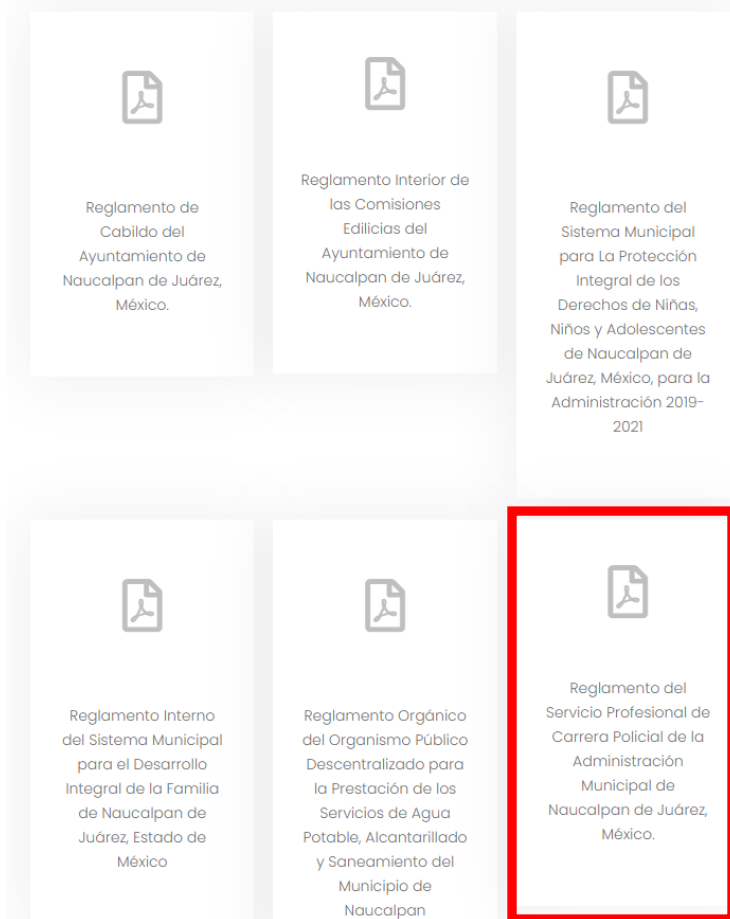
Reglamento de Cabildo del Ayuntamiento de Naucalpan de Juárez, México.

Reglamento Interior de las Comisiones Edilicias del Ayuntamiento de Naucalpan de Juárez, México.

Reglamento del Sistema Municipal para La Protección Integral de los Derechos de Niñas, Niños y Adolescentes de Naucalpan de Juárez, México, para la Administración 2019-2021

Reglamento Interno del Sistema Municipal para el Desarrollo Integral de la Familia de Naucalpan de Juárez, Estado de México

Reglamento Orgánico del Organismo Público Descentralizado para la Prestación de los Servicios de Agua Potable, Alcantarillado y Saneamiento del Municipio de Naucalpan

Reglamento del Servicio Profesional de Carrera Policial de la Administración Municipal de Naucalpan de Juárez, México.